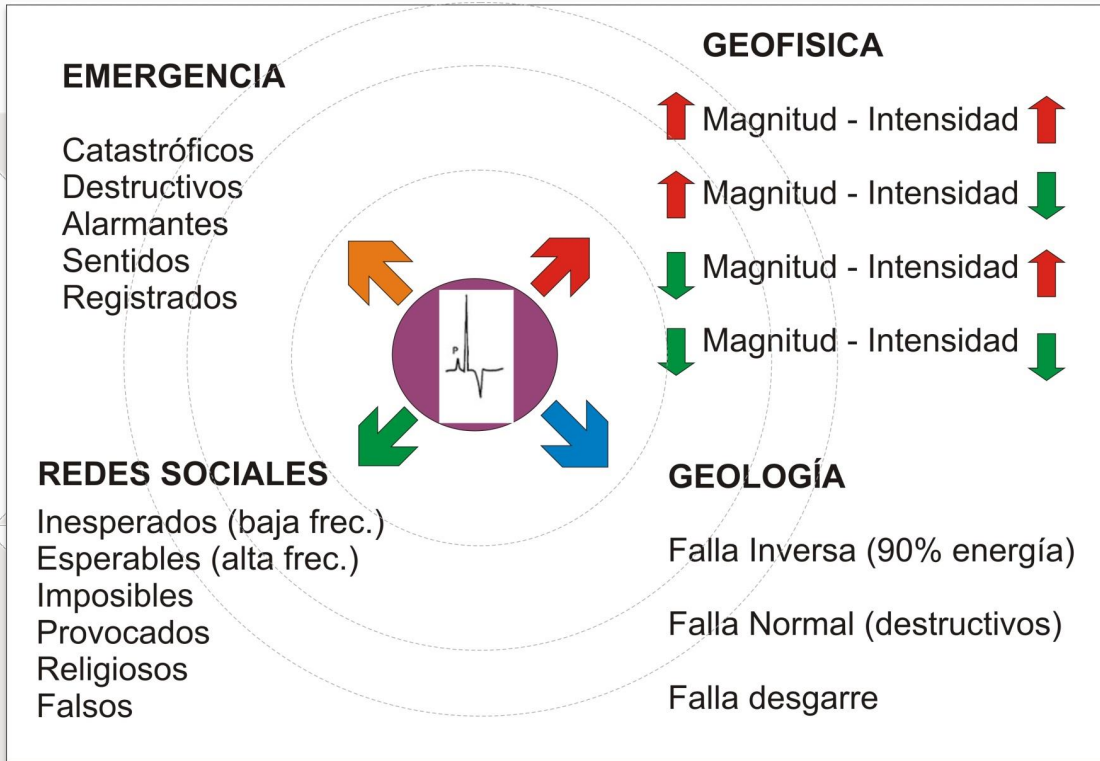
EMERGENCIA

Catastróficos
Destructivos
Alarmantes
Sentidos
Registrados

GEOFISICA

Magnitud - Intensidad

Magnitud - Intensidad

Magnitud - Intensidad

Magnitud - Intensidad

P

REDES SOCIALES

Inesperados (baja frec.)
Esperables (alta frec.)
Imposibles
Provocados
Religiosos
Falsos

GEOLOGÍA

Falla Inversa (90% energía)

Falla Normal (destructivos)

Falla desgarre